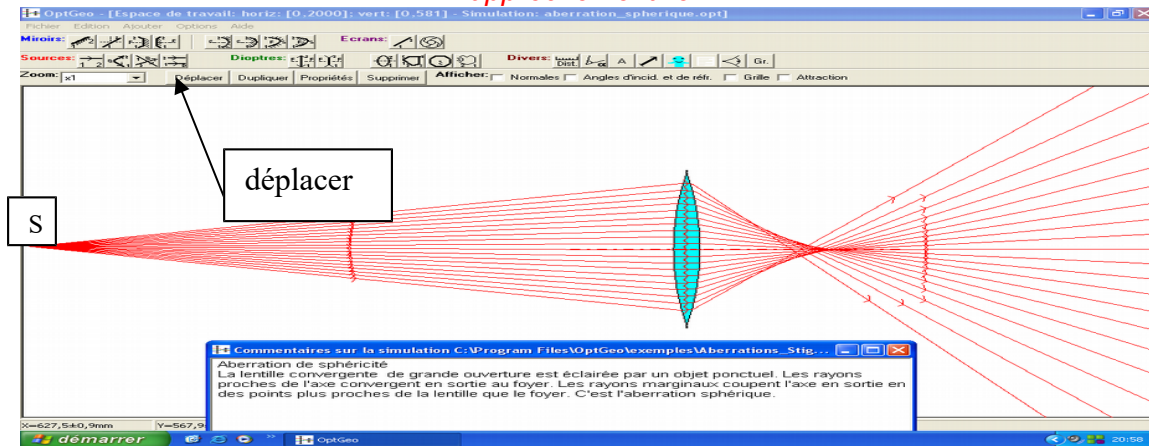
OptGeo - [Espace de travail: horiz: [0,2000]; vert: [0,581] - Simulation: aberration_spherique.opt]

Fichier Edition Ajouter Options Aide

Miroirs:

Ecrans:

Sources:

Dioptres:

Divers: Dist A Gr.

Zoom: x1

Déplacer Dupliquer Propriétés Supprimer

Afficher: Normales Angles d'incid. et de réfr. Grille Attraction

déplacer

S

Commentaires sur la simulation C:\Program Files\OptGeo\exemples\Aberrations_Stig...

Aberration de sphéricité
La lentille convergente de grande ouverture est éclairée par un objet ponctuel. Les rayons proches de l'axe convergent en sortie au foyer. Les rayons marginaux coupent l'axe en sortie en des points plus proches de la lentille que le foyer. C'est l'aberration sphérique.

X=627,5±0,9mm

Y=567,9

démarrer

OptGeo

20:58